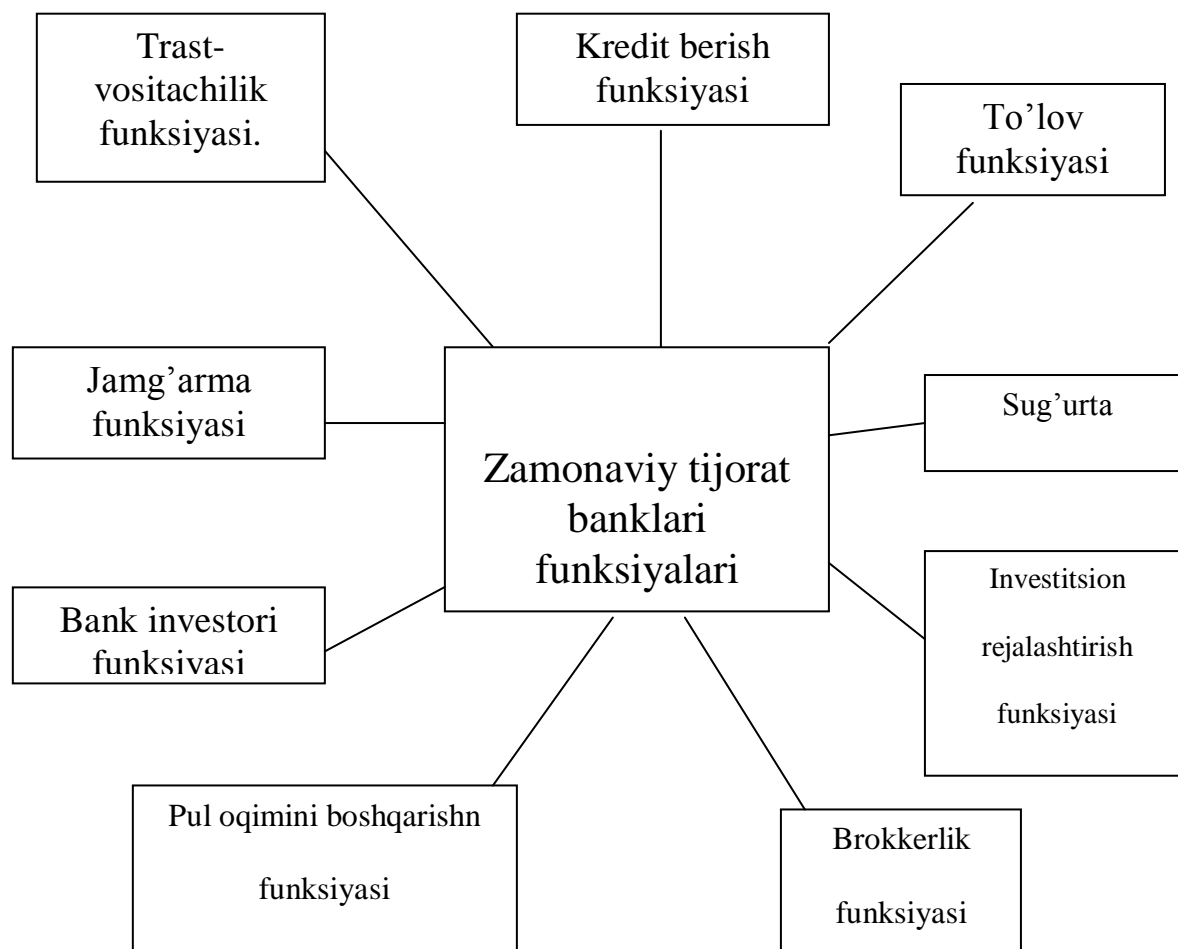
Trast-vositachilik funksiyasi.

Kredit berish funksiyasi

To’lov funksiyasi

Jamg’arma funksiyasi

Zamonaviy tijorat banklari funksiyalari

Sug’urta

Bank investori funksiyasi

Investitsion rejalashtirish funksiyasi

Pul oqimini boshqarishn funksiyasi

Brokkerlik funksiyasi